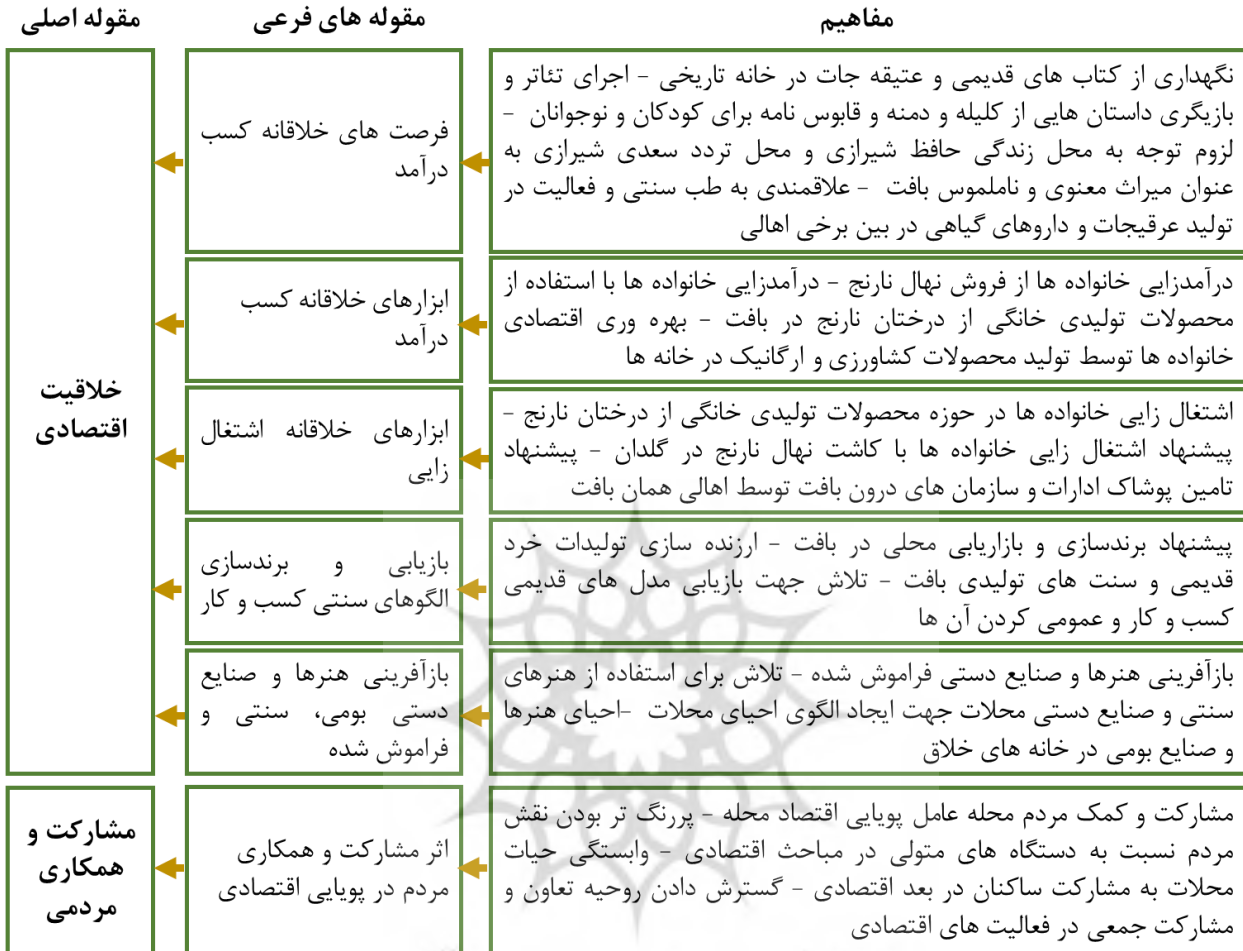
| مفاهیم | مقوله های فرعی | مقوله اصلی |
|---|---|---|
| نگهداری از کتاب های قدیمی و عتیقه جات در خانه تاریخی - اجرای تئاتر و بازیگری داستان هایی از کلیله و دمنه و قابوس نامه برای کودکان و نوجوانان - لزوم توجه به محل زندگی حافظ شیرازی و محل تردد سعدی شیرازی به عنوان میراث معنوی و ناملموس بافت - علاقمندی به طب سنتی و فعالیت در تولید عرقیجات و داروهای گیاهی در بین برخی اهالی | فرصت های خلاقانه کسب درآمد | خلاقیت اقتصادی |
| درآمدزایی خانواده ها از فروش نهال نارنج - درآمدزایی خانواده ها با استفاده از محصولات تولیدی خانگی از درختان نارنج در بافت - بهره وری اقتصادی خانواده ها توسط تولید محصولات کشاورزی و ارگانیک در خانه ها | ابزارهای خلاقانه کسب درآمد | |
| اشتغال زایی خانواده ها در حوزه محصولات تولیدی خانگی از درختان نارنج - پیشنهاد اشتغال زایی خانواده ها با کاشت نهال نارنج در گلدان - پیشنهاد تامین پوشاک ادارات و سازمان های درون بافت توسط اهالی همان بافت | ابزارهای خلاقانه اشتغال زایی | |
| پیشنهاد برندسازی و بازاریابی محلی در بافت - ارزنده سازی تولیدات خرد قدیمی و سنت های تولیدی بافت - تلاش جهت بازیابی مدل های قدیمی کسب و کار و عمومی کردن آن ها | بازیابی و برندسازی الگوهای سنتی کسب و کار | |
| بازآفرینی هنرها و صنایع دستی فراموش شده - تلاش برای استفاده از هنرهای سنتی و صنایع دستی محلات جهت ایجاد الگوی احیای محلات -احیای هنرها و صنایع بومی در خانه های خلاق | بازآفرینی هنرها و صنایع دستی بومی، سنتی و فراموش شده | |
| مشارکت و کمک مردم محله عامل پویایی اقتصاد محله - پررنگ تر بودن نقش مردم نسبت به دستگاه های متولی در مباحث اقتصادی - وابستگی حیات محلات به مشارکت ساکنان در بعد اقتصادی - گسترش دادن روحیه تعاون و مشارکت جمعی در فعالیت های اقتصادی | اثر مشارکت و همکاری مردم در پویایی اقتصادی | مشارکت و همکاری مردمی |